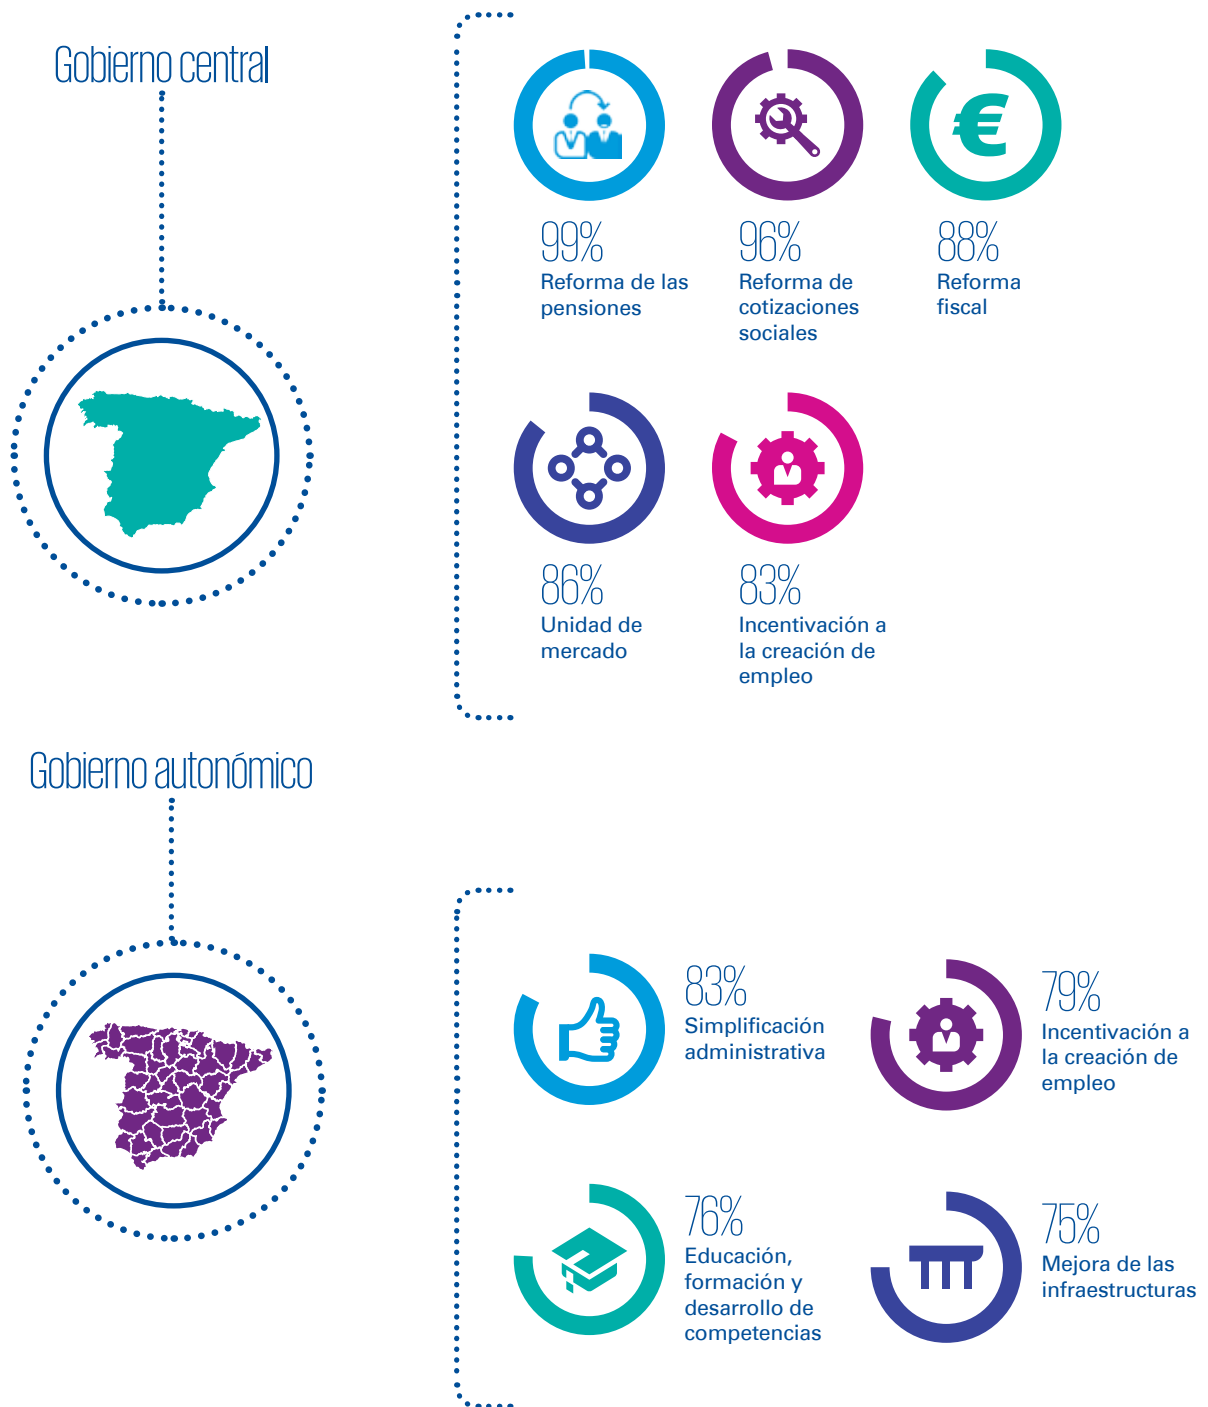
Gobierno central

99%
Reforma de las pensiones

96%
Reforma de cotizaciones sociales

88%
Reforma fiscal

86%
Unidad de mercado

83%
Incentivación a la creación de empleo

Gobierno autonómico

83%
Simplificación administrativa

79%
Incentivación a la creación de empleo

76%
Educación, formación y desarrollo de competencias

75%
Mejora de las infraestructuras